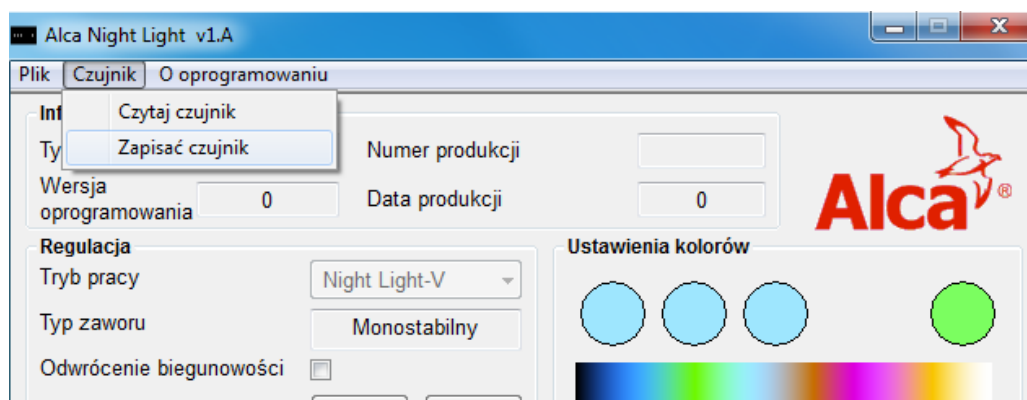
Alca Night Light v1.A

Plik Czujnik O oprogramowaniu

Czytaj czujnik
Zapisać czujnik

Inf
Ty
Numer produkcji
Wersja oprogramowania 0
Data produkcji 0

Alca®

Regulacja
Tryb pracy Night Light-V
Typ zaworu Monostabilny
Odwrócenie biegunowości

Ustawienia kolorów